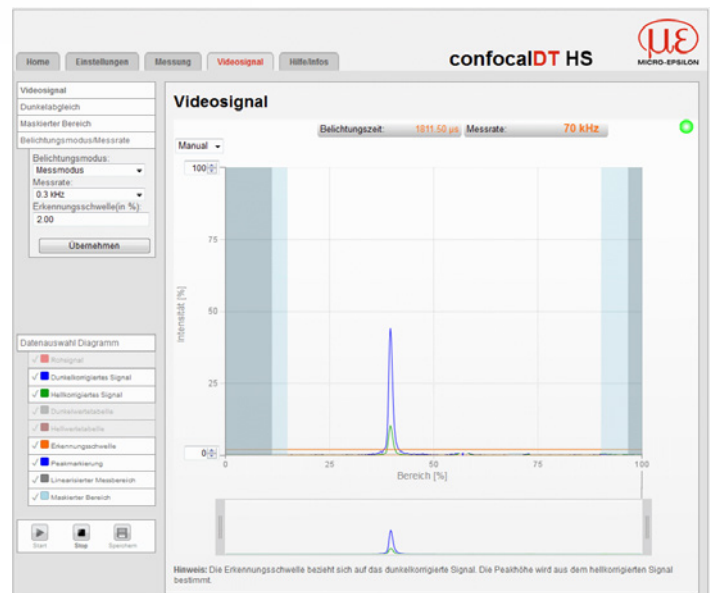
Home | Einstellungen | Messung | Videosignal | Hilfe/Infos

confocalDT HS

MICRO-EPSILON

Videosignal
Dunkelabgleich
Maskierter Bereich
Belichtungsmodus/Messrate

Belichtungsmodus:
Messmodus
Messrate:
0.3 kHz
Erkennungsschwelle(in %):
2.00
Übernehmen

Videosignal

Belichtungszeit: 1811.50 µs
Messrate: 70 kHz

Manual

100
75
50
25
0

Intensität [%]

0 25 50 75 100
Bereich [%]

Datenauswahl Diagramm
Rohsignal
Dunkelkorrigiertes Signal
Hellkorrigiertes Signal
Dunkelwertetabelle
Hellwertetabelle
Erkennungsschwelle
Peakmarkierung
Linearisierter Messbereich
Maskierter Bereich

Start | Stop | Speichern

Hinweis: Die Erkennungsschwelle bezieht sich auf das dunkelkorrigierte Signal. Die Peakhöhe wird aus dem hellkorrigierten Signal bestimmt.